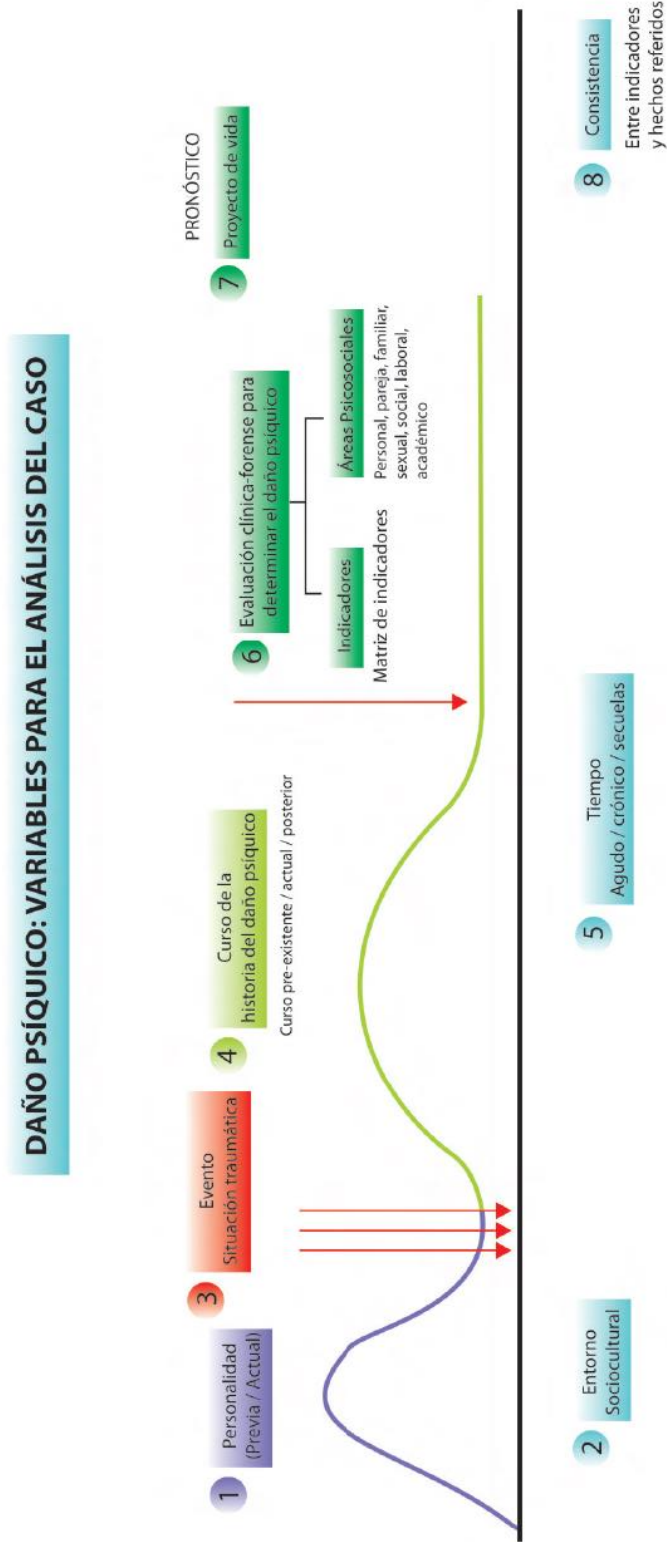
DAÑO PSÍQUICO: VARIABLES PARA EL ANÁLISIS DEL CASO

1 Personalidad (Previa / Actual)

2 Entorno Sociocultural

3 Evento Situación traumática

4 Curso de la historia del daño psíquico

Curso pre-existente / actual / posterior

5 Tiempo Agudo / crónico / secuelas

6 Evaluación clínica-forense para determinar el daño psíquico

Indicadores

Matriz de indicadores

Áreas Psicosociales

Personal, pareja, familiar, sexual, social, laboral, académico

PRONÓSTICO

7 Proyecto de vida

8 Consistencia

Entre indicadores y hechos referidos